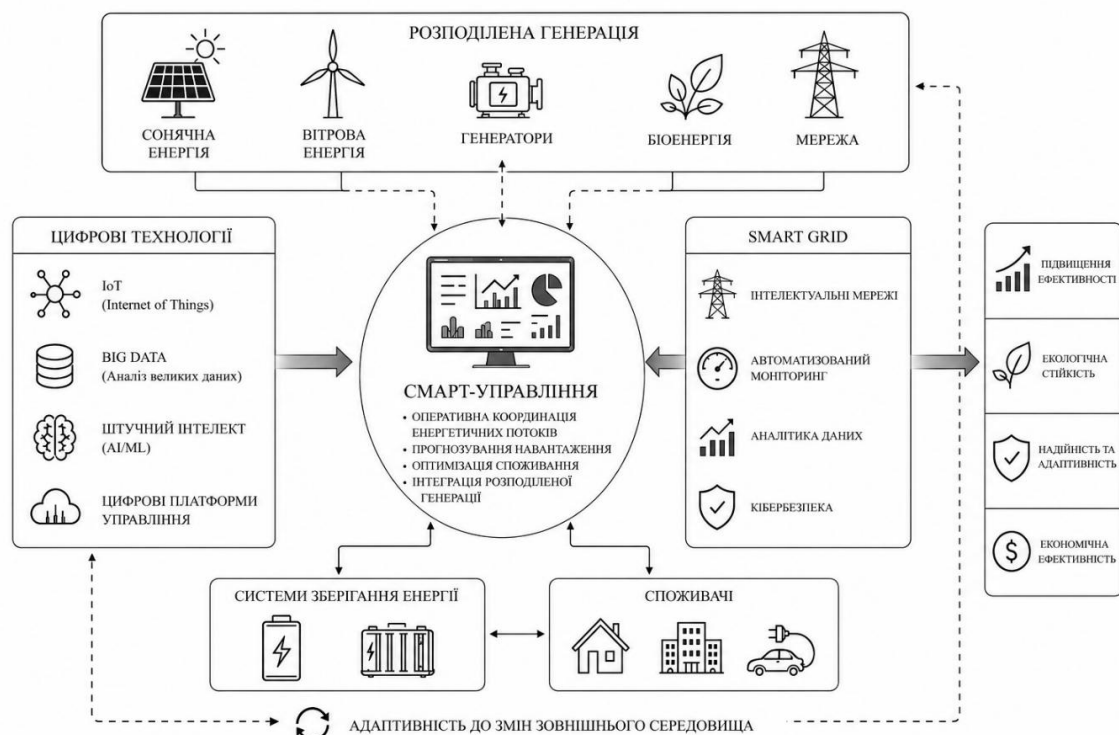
РОЗПОДІЛЕНА ГЕНЕРАЦІЯ

СОНЯЧНА ЕНЕРГІЯ

ВІТРОВА ЕНЕРГІЯ

ГЕНЕРАТОРИ

БІОЕНЕРГІЯ

МЕРЕЖА

ЦИФРОВІ ТЕХНОЛОГІЇ

IoT (Internet of Things)

BIG DATA (Аналіз великих даних)

ШТУЧНИЙ ІНТЕЛЕКТ (AI/ML)

ЦИФРОВІ ПЛАТФОРМИ УПРАВЛІННЯ

СМАРТ-УПРАВЛІННЯ

• ОПЕРАТИВНА КООРДИНАЦІЯ ЕНЕРГЕТИЧНИХ ПОТОКІВ
• ПРОГНОЗУВАННЯ НАВАНТАЖЕННЯ
• ОПТИМІЗАЦІЯ СПОЖИВАННЯ
• ІНТЕГРАЦІЯ РОЗПОДІЛЕНОЇ ГЕНЕРАЦІЇ

SMART GRID

ІНТЕЛЕКТУАЛЬНІ МЕРЕЖІ

АВТОМАТИЗОВАНИЙ МОНІТОРИНГ

АНАЛІТИКА ДАНИХ

КІБЕРБЕЗПЕКА

ПІДВИЩЕННЯ ЕФЕКТИВНОСТІ

ЕКОЛОГІЧНА СТІЙКІСТЬ

НАДІЙНІСТЬ ТА АДАПТИВНІСТЬ

ЕКОНОМІЧНА ЕФЕКТИВНІСТЬ

СИСТЕМИ ЗБЕРІГАННЯ ЕНЕРГІЇ

СПОЖИВАЧІ

АДАПТИВНІСТЬ ДО ЗМІН ЗОВНІШНЬОГО СЕРЕДОВИЩА